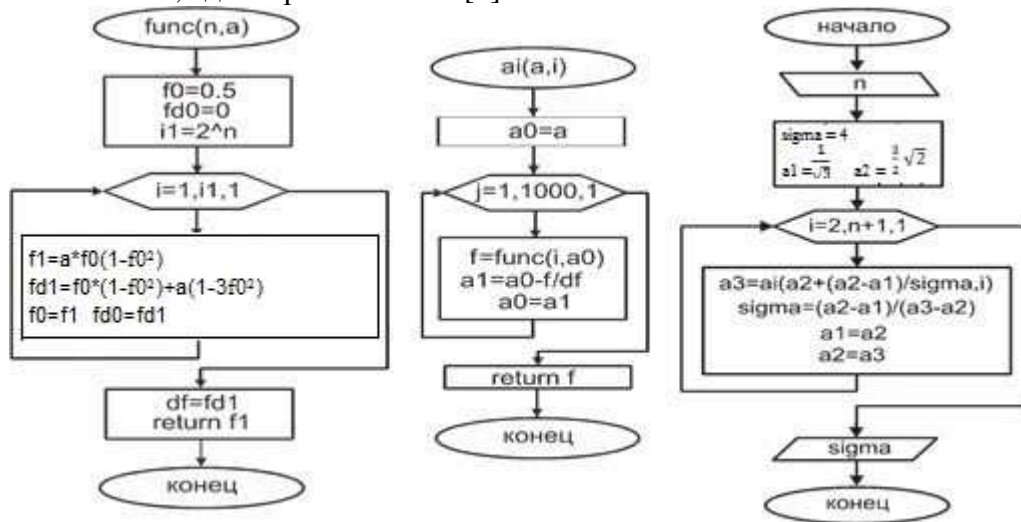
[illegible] [1]

func(n,a)

f0=0.5
fd0=0
i1=2^n

i=1,i1,1

f1=a*f0(1-f0²)
fd1=f0*(1-f0²)+a(1-3f0²)
f0=f1 fd0=fd1

df=fd1
return f1

конец

ai(a,i)

a0=a

j=1,1000,1

f=func(i,a0)
a1=a0-f/df
a0=a1

return f

конец

начало

n

sigma = 4
a1 = $\frac{1}{\sqrt{3}}$ a2 = $\frac{1}{2}\sqrt{2}$

i=2,n+1,1

a3=ai(a2+(a2-a1)/sigma,i)
sigma=(a2-a1)/(a3-a2)
a1=a2
a2=a3

sigma

конец